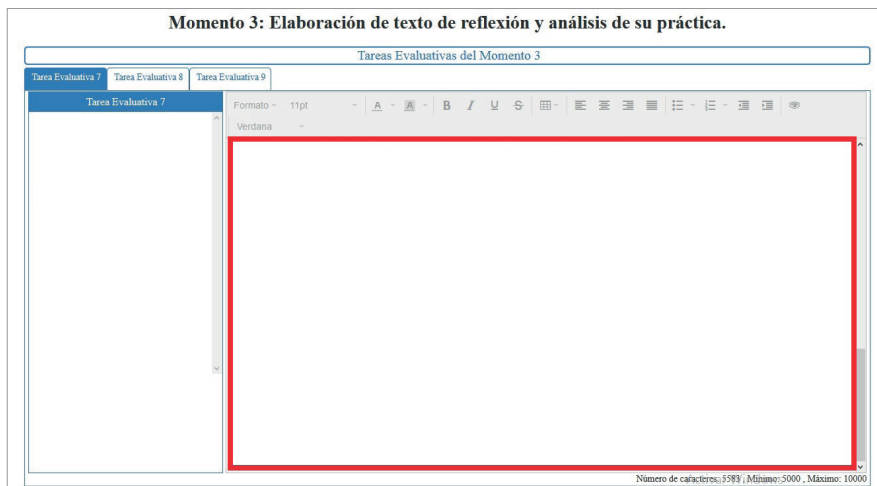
Momento 3: Elaboración de texto de reflexión y análisis de su práctica.

Tareas Evaluativas del Momento 3

Tarea Evaluativa 7 | Tarea Evaluativa 8 | Tarea Evaluativa 9

Tarea Evaluativa 7

Formato 11pt A A B I U S

Verdana

Número de caracteres: 5583 , Mínimo: 5000 , Máximo: 10000